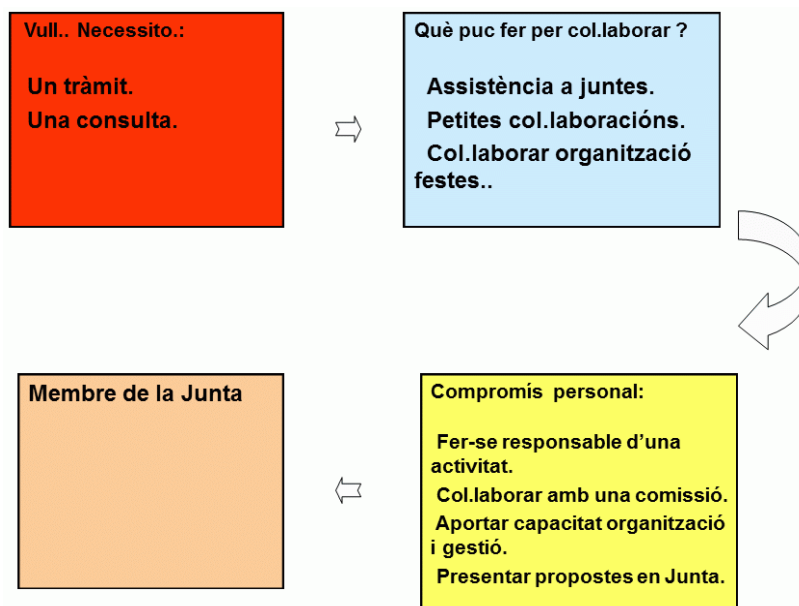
Vull.. Necessito.:

Un tràmit.

Una consulta.

Què puc fer per col.laborar ?

Assistència a juntes.

Petites col.laboracións.

Col.laborar organització festes..

Compromís personal:

Fer-se responsable d'una activitat.

Col.laborar amb una comissió.

Aportar capacitat organització i gestió.

Presentar propostes en Junta.

Membre de la Junta